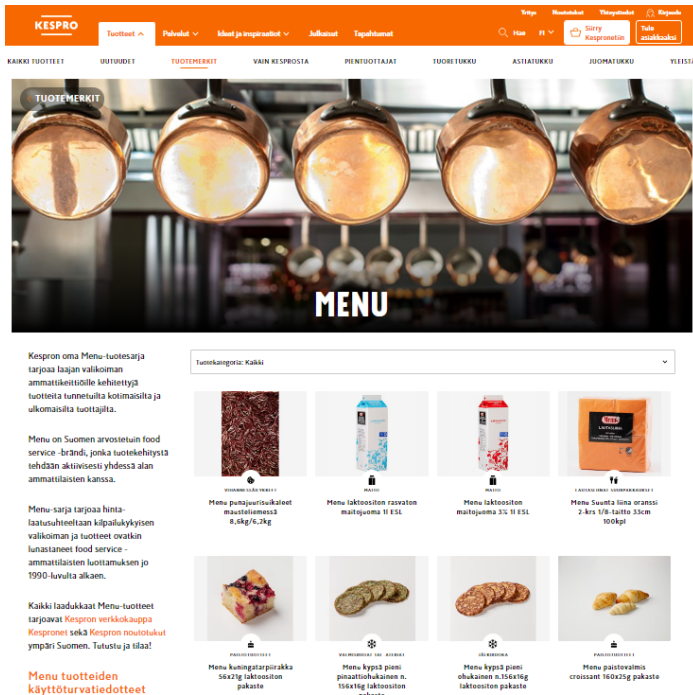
KESPRO

Tuotteet Palvelut Ideat ja inspiraatiot Julkaisut Tapahtumat

Yritys Asiakkaille Yhteystiedot Kirjaudu

Hae FI Siirry Kespronetiin Tule asiakkaaksi

KAIKKI TUOTTEET UUTUUDET TUOTEMERKIT VAIN KESPROSTA PIENTUOTTAJAT TUORETUKKU ASTIATUKKU JUOMATUKKU YLEIST

TUOTEMERKIT

MENU

Kespron oma Menu-tuotesarja tarjoaa laajan valikoiman ammattikeittiöille kehitettyjä tuotteita tunnetuilta kotimaisilta ja ulkomaisilta tuottajilta.

Menu on Suomen arvostetuin food service -brändi, jonka tuotekehitystä tehdään aktiivisesti yhdessä alan ammattilaisten kanssa.

Menu-sarja tarjoaa hinta-laatusuhteeltaan kilpailukykyisen valikoiman ja tuotteet ovatkin lunastaneet food service -ammattilaisten luottamuksen jo 1990-luvulta alkaen.

Kaikki laadukkaat Menu-tuotteet tarjoavat Kespron verkkokauppa Kespronet sekä Kespron noutotukut ympäri Suomen. Tutustu ja tilaa!

Menu tuotteiden käyttöturvatiedotteet

Tuotekategoria: Kaikki

VIHANNEKSET TUOREET
Menu punajuurisuikaleet mausteliemessä 8,6kg/6,2kg

MAITO
Menu laktoositon rasvaton maitojuoma 1l ESL

MAITO
Menu laktoositon maitojuoma 3% 1l ESL

LAUTASLIINAT JA SERVIETIT
Menu Suunta liina oranssi 2-krs 1/8-taitto 33cm 100kpl

PAKASTETUOTTEET
Menu kuningatarpiirakka 56x21g laktoositon pakaste

VALMISRUOAT JA -AINEKSET
Menu kypsä pieni pinaattiohukainen n. 156x16g laktoositon pakaste

JÄLKIRUOKA
Menu kypsä pieni ohukainen n.156x16g laktoositon pakaste

PAKASTETUOTTEET
Menu paistovalmis croissant 160x25g pakaste